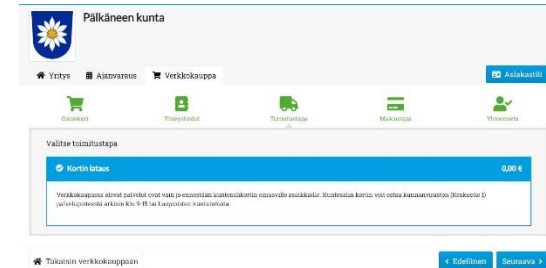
Pälkäneen kunta

Yritys
Ajanvaraus
Verkkokauppa

Asiakastili

Ostoskori
Yhteystiedot
Toimitustapa
Maksutapa
Yhteenveto

Valitse toimitustapa

Kortin lataus
0,00 €

Verkkokaupassa olevat palvelut ovat vain ja ainoastaan kuntosalikortin omaaville asiakkaille. Kuntosalin kortin voit ostaa kunnanviraston (Keskustie 1) palvelupisteestä arkisin klo 9-15 tai Kuospirolen kuntarakasta.

Takaisin verkkokauppaan

< Edellinen
Seuraava >